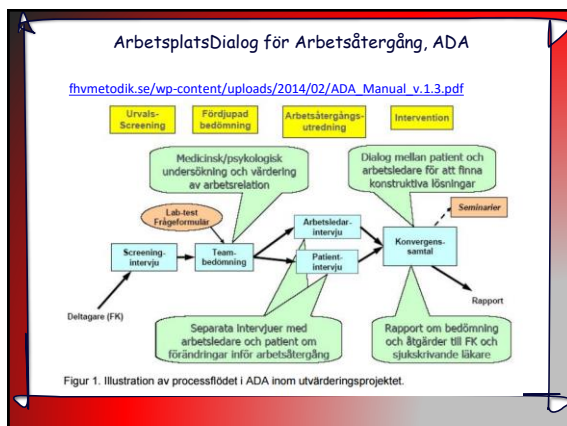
ArbetsplatsDialog för Arbetsåtergång, ADA

fhvmetodik.se/wp-content/uploads/2014/02/ADA_Manual_v.1.3.pdf

Urvals-Screening

Fördjupad bedömning

Arbetsåtergångs-utredning

Intervention

Medicinsk/psykologisk undersökning och värdering av arbetsrelation

Dialog mellan patient och arbetsledare för att finna konstruktiva lösningar

Lab-test Frågeformulär

Seminarier

Arbetsledar-intervju

Screening-intervju

Team-bedömning

Konvergens-samtal

Patient-intervju

Deltagare (FK)

Rapport

Separata intervjuer med arbetsledare och patient om förändringar inför arbetsåtergång

Rapport om bedömning och åtgärder till FK och sjukskrivande läkare

Figur 1. Illustration av processflödet i ADA inom utvärderingsprojektet.